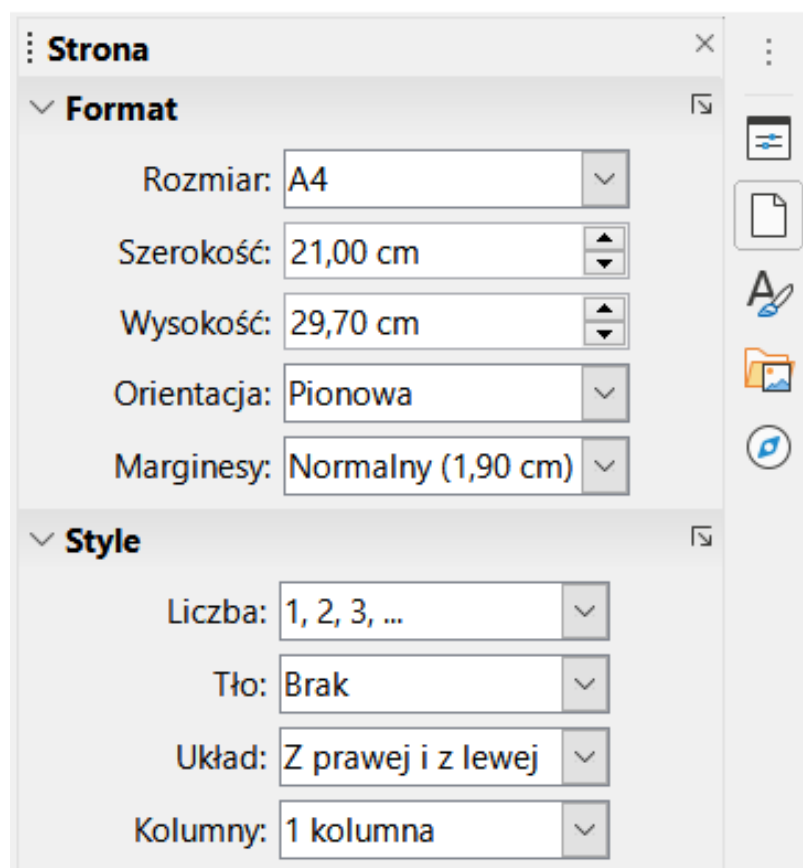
Strona

Format

Rozmiar: A4

Szerokość: 21,00 cm

Wysokość: 29,70 cm

Orientacja: Pionowa

Marginesy: Normalny (1,90 cm)

Style

Liczba: 1, 2, 3, ...

Tło: Brak

Układ: Z prawej i z lewej

Kolumny: 1 kolumna